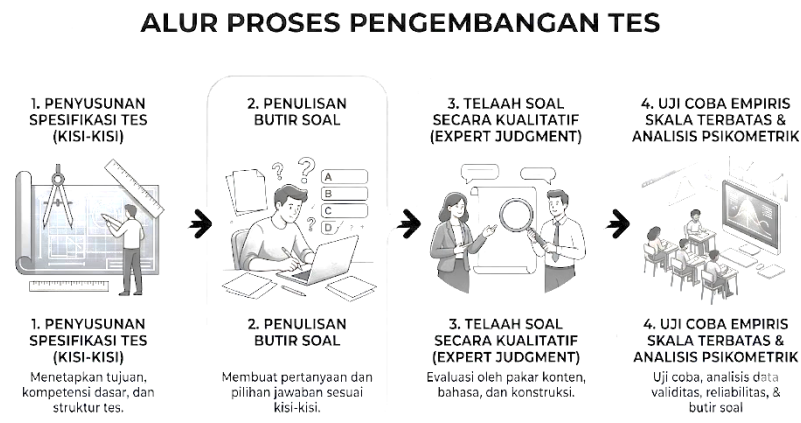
ALUR PROSES PENGEMBANGAN TES

1. PENYUSUNAN SPESIFIKASI TES (KISI-KISI)

2. PENULISAN BUTIR SOAL

3. TELAAH SOAL SECARA KUALITATIF (EXPERT JUDGMENT)

4. UJI COBA EMPIRIS SKALA TERBATAS & ANALISIS PSIKOMETRIK

A
B
C
D

1. PENYUSUNAN SPESIFIKASI TES (KISI-KISI)
Menetapkan tujuan, kompetensi dasar, dan struktur tes.

2. PENULISAN BUTIR SOAL
Membuat pertanyaan dan pilihan jawaban sesuai kisi-kisi.

3. TELAAH SOAL SECARA KUALITATIF (EXPERT JUDGMENT)
Evaluasi oleh pakar konten, bahasa, dan konstruksi.

4. UJI COBA EMPIRIS SKALA TERBATAS & ANALISIS PSIKOMETRIK
Uji coba, analisis data validitas, reliabilitas, & butir soal